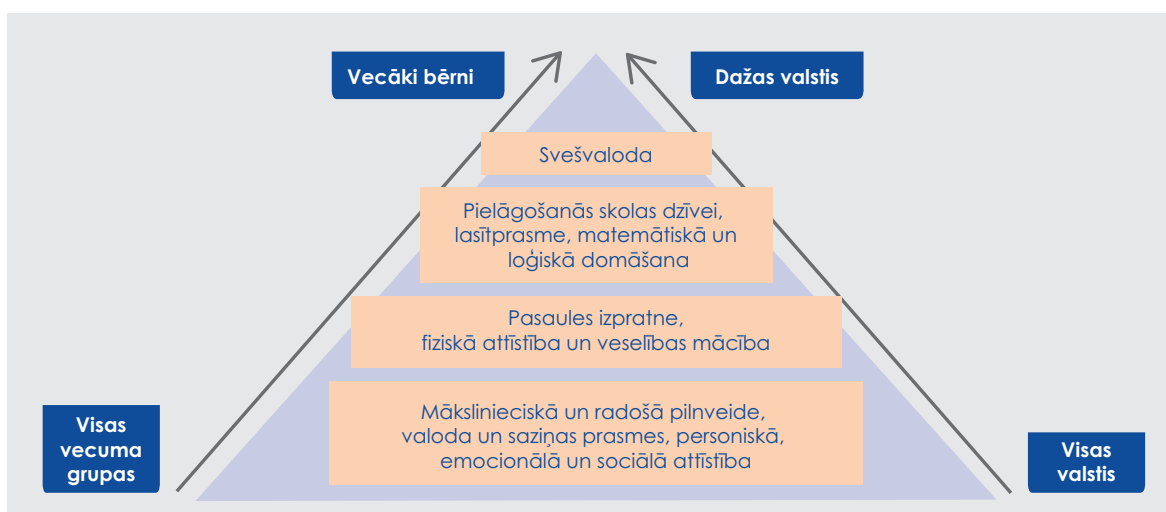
Vecāki bērni

Dažas valstis

Svešvaloda

Pielāgošanās skolas dzīvei, lasītprasme, matemātiskā un loģiskā domāšana

Pasaules izpratne, fiziskā attīstība un veselības mācība

Mākslinieciskā un radošā pilnveide, valoda un saziņas prasmes, personiskā, emocionālā un sociālā attīstība

Visas vecuma grupas

Visas valstis